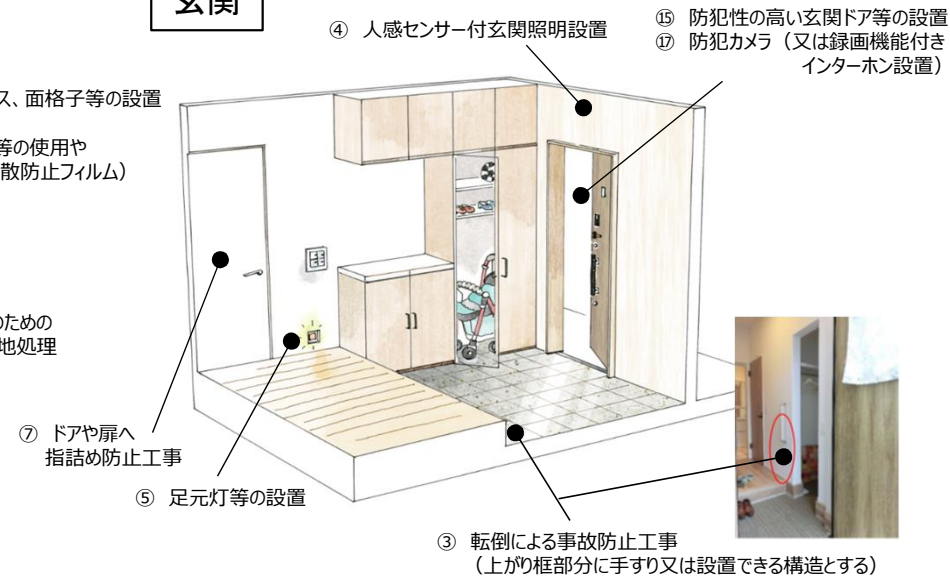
玄関

④ 人感センサー付玄関照明設置

⑮ 防犯性の高い玄関ドア等の設置
⑰ 防犯カメラ（又は録画機能付きインターホン設置）

ス、面格子等の設置

等の使用や
散防止フィルム）

のための
地処理

⑦ ドアや扉へ
指詰め防止工事

⑤ 足元灯等の設置

③ 転倒による事故防止工事
（上がり框部分に手すり又は設置できる構造とする）